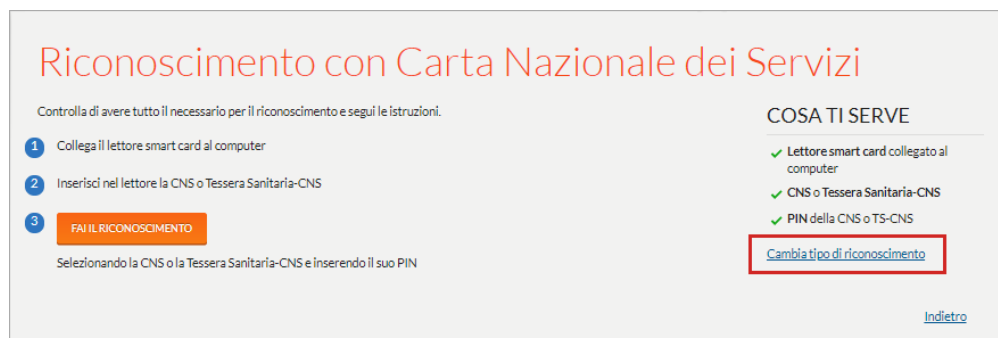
Riconoscimento con Carta Nazionale dei Servizi

Controlla di avere tutto il necessario per il riconoscimento e segui le istruzioni.

1 Collega il lettore smart card al computer

2 Inserisci nel lettore la CNS o Tessera Sanitaria-CNS

3 FAI IL RICONOSCIMENTO

Selezionando la CNS o la Tessera Sanitaria-CNS e inserendo il suo PIN

COSA TI SERVE

✓ Lettore smart card collegato al computer

✓ CNS o Tessera Sanitaria-CNS

✓ PIN della CNS o TS-CNS

Cambia tipo di riconoscimento

Indietro